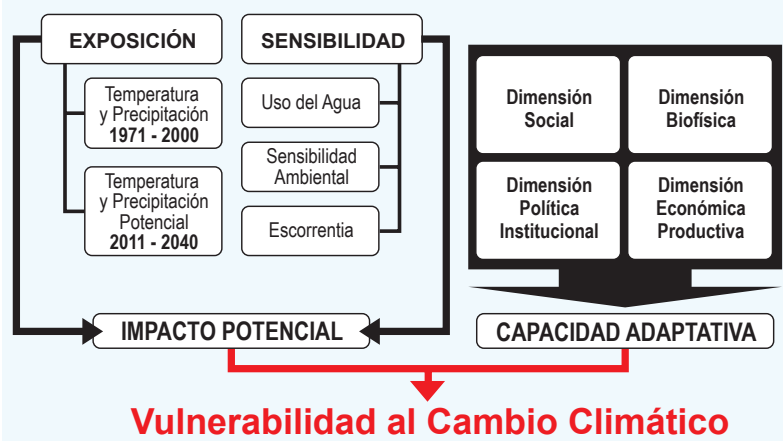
EXPOSICIÓN

Temperatura y Precipitación 1971 - 2000

Temperatura y Precipitación Potencial 2011 - 2040

SENSIBILIDAD

Uso del Agua

Sensibilidad Ambiental

Escorrentia

Dimensión Social

Dimensión Biofísica

Dimensión Política Institucional

Dimensión Económica Productiva

IMPACTO POTENCIAL

CAPACIDAD ADAPTATIVA

Vulnerabilidad al Cambio Climático